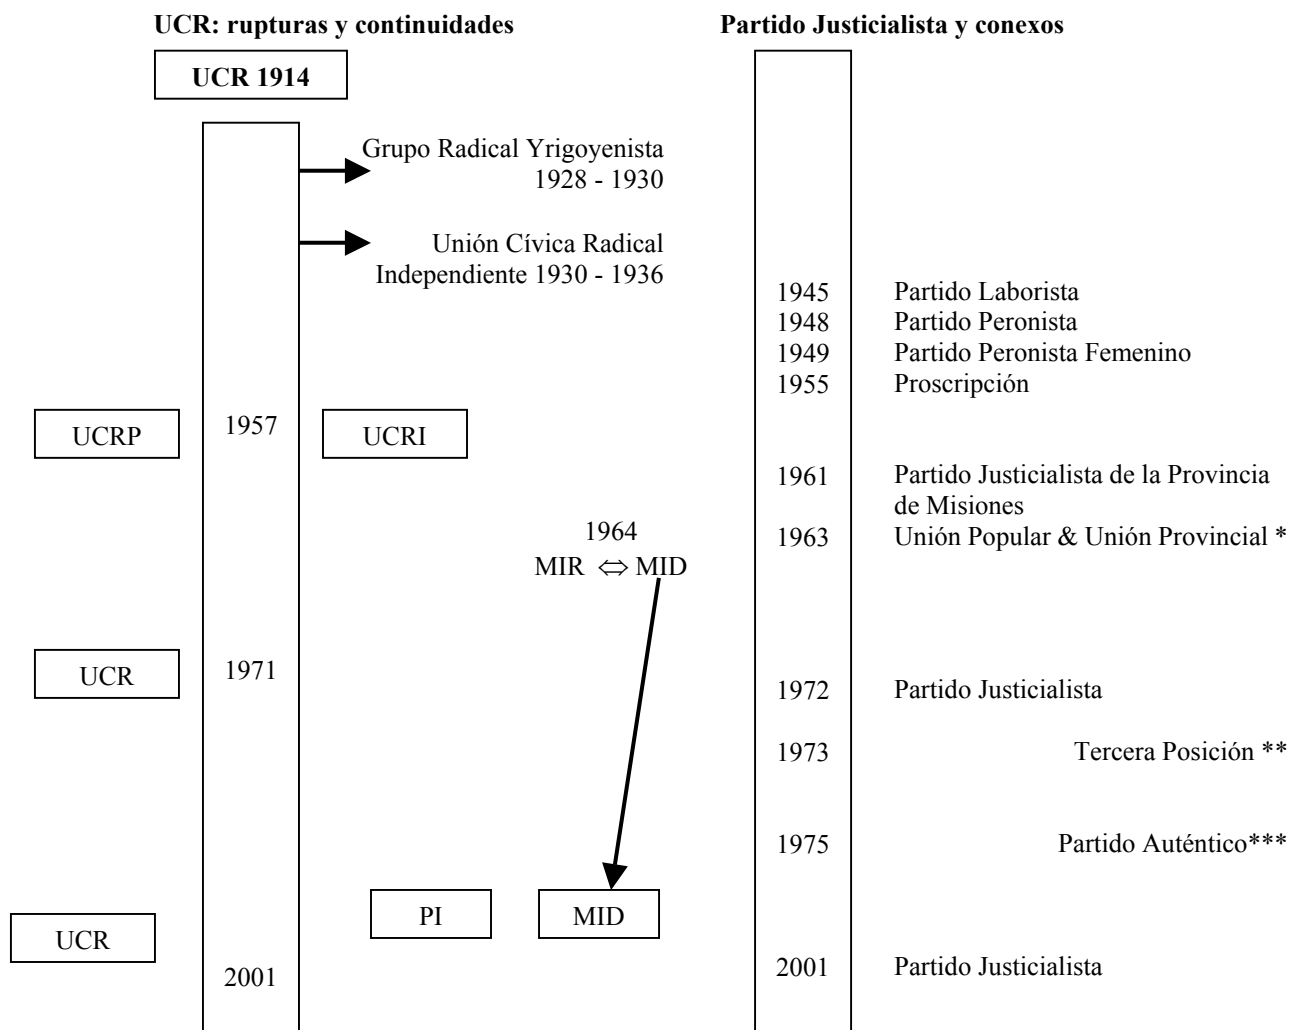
UCR: rupturas y continuidades

UCR 1914

Grupo Radical Yrigoyenista 1928 - 1930

Unión Cívica Radical Independiente 1930 - 1936

UCRP

1957

UCRI

1964
MIR $\Leftrightarrow$ MID

UCR

1971

PI

MID

UCR

2001

Partido Justicialista y conexos

1945 Partido Laborista
1948 Partido Peronista
1949 Partido Peronista Femenino
1955 Proscripción
1961 Partido Justicialista de la Provincia de Misiones
1963 Unión Popular & Unión Provincial *
1972 Partido Justicialista
1973 Tercera Posición **
1975 Partido Auténtico***
2001 Partido Justicialista